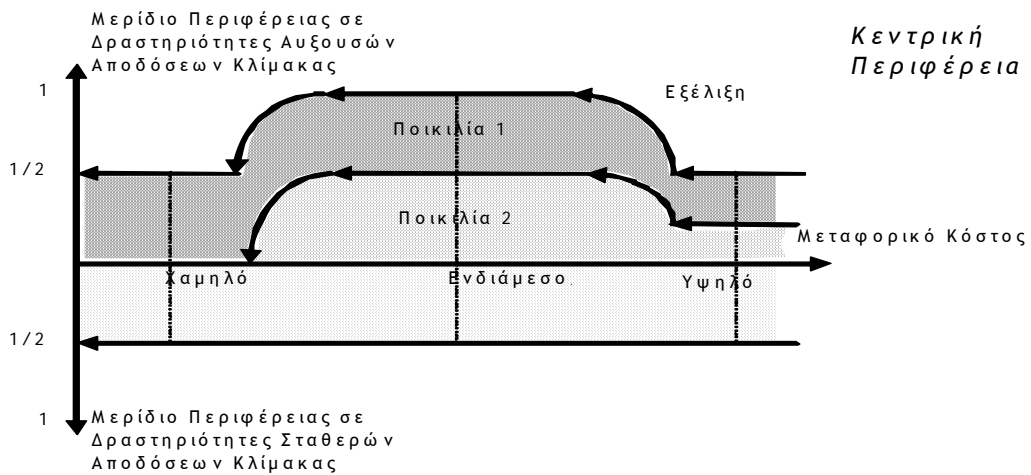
Μερίδιο Περιφέρειας σε Δραστηριότητες Αυξουσών Αποδόσεων Κλίμακας

Κεντρική Περιφέρεια

1

Εξέλιξη

Ποικιλία 1

1/2

Ποικιλία 2

Μεταφορικό Κόστος

Χαμηλό

Ενδιάμεσο

Υψηλό

1/2

1

Μερίδιο Περιφέρειας σε Δραστηριότητες Σταθερών Αποδόσεων Κλίμακας